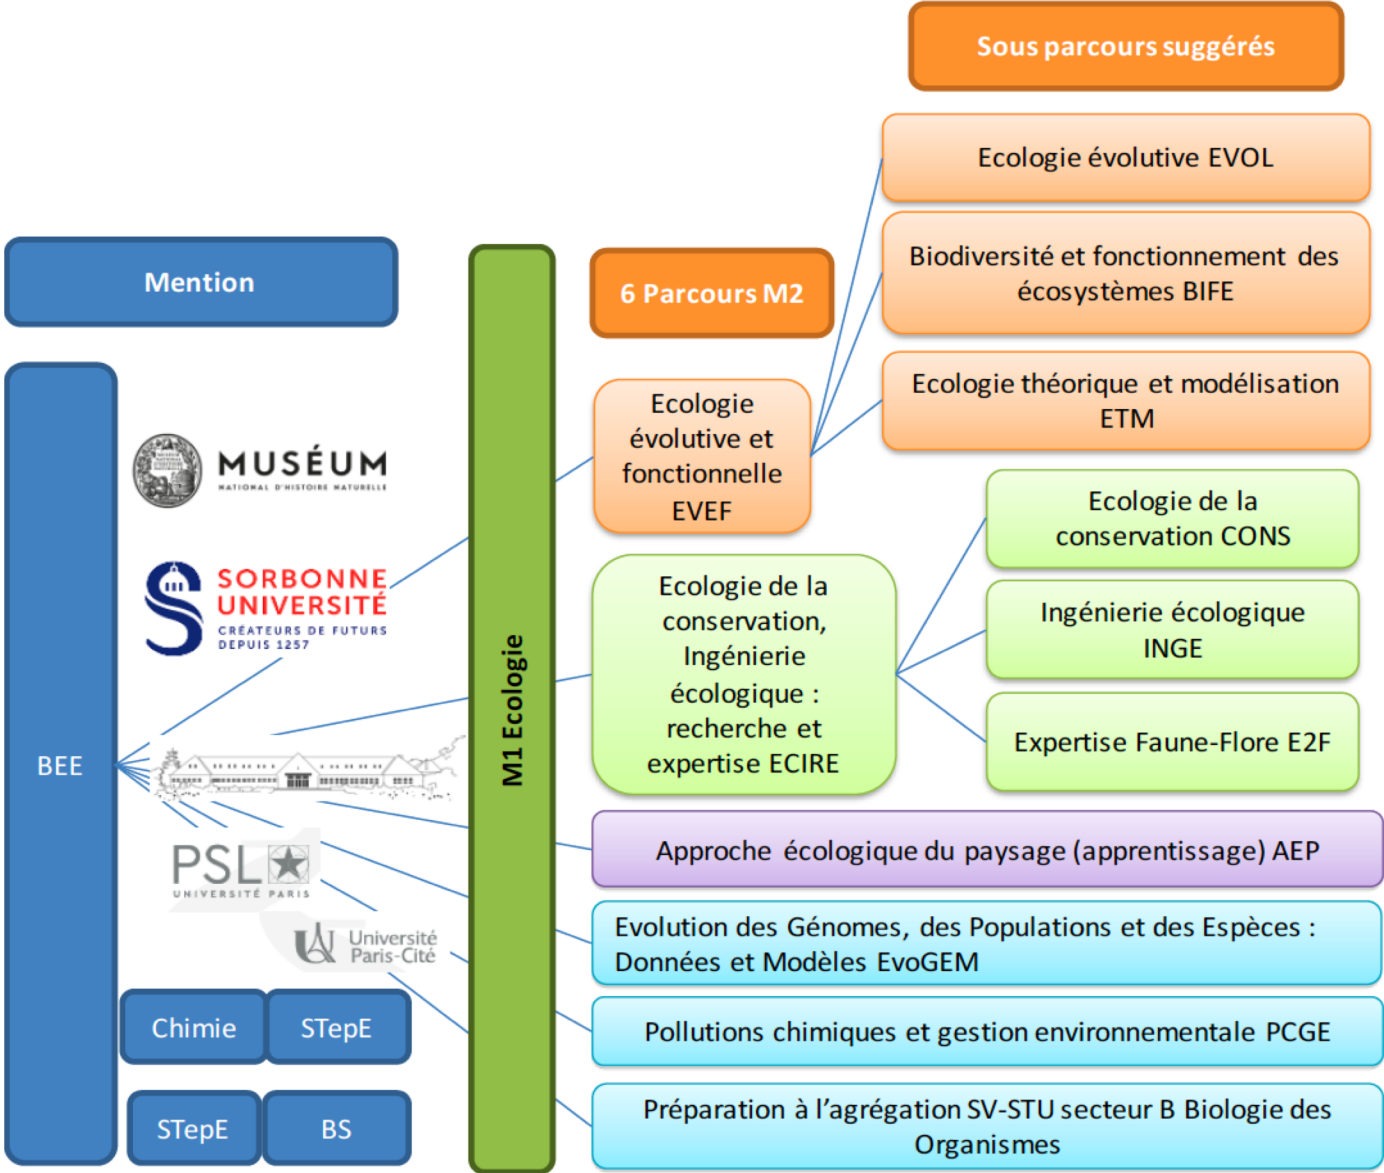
Sous parcours suggérés

Mention

6 Parcours M2

Ecologie évolutive EVOL

Biodiversité et fonctionnement des écosystèmes BIFE

Ecologie théorique et modélisation ETM

Ecologie évolutive et fonctionnelle EVEF

Ecologie de la conservation CONS

Ingénierie écologique INGE

Expertise Faune-Flore E2F

Ecologie de la conservation, Ingénierie écologique : recherche et expertise ECIRE

BEE

MUSÉUM NATIONAL D'HISTOIRE NATURELLE

SORBONNE UNIVERSITÉ CRÉATEURS DE FUTURS DEPUIS 1257

PSL UNIVERSITÉ PARIS

Université Paris-Cité

M1 Ecologie

Approche écologique du paysage (apprentissage) AEP

Evolution des Génomes, des Populations et des Espèces : Données et Modèles EvoGEM

Chimie

STepE

Pollutions chimiques et gestion environnementale PCGE

STepE

BS

Préparation à l'agrégation SV-STU secteur B Biologie des Organismes